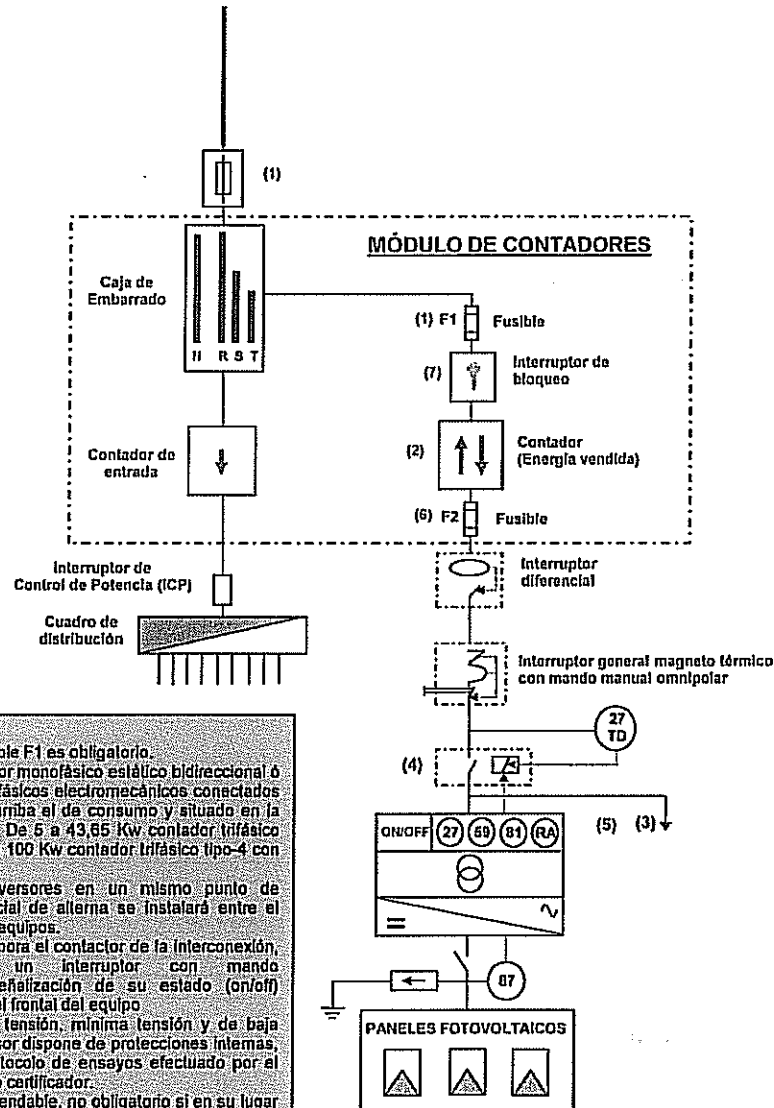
(1)

MÓDULO DE CONTADORES

Caja de Embarrado

II R S T

(1) F1 Fusible

(7) Interruptor de bloqueo

(2) Contador (Energía vendida)

(6) F2 Fusible

Contador de entrada

Interruptor de Control de Potencia (ICP)

Cuadro de distribución

Interruptor diferencial

Interruptor general magneto térmico con mando manual omnipolar

27 TD

(4)

(5) (3)

ON/OFF 27 59 81 RA

87

PANELES FOTOVOLTAICOS

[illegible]ble F1 es obligatorio.
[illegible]or monofásico estático bidireccional ó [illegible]fásicos electromecánicos conectados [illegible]rriba el de consumo y situado en la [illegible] De 5 a 43,65 Kw contador trifásico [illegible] 100 Kw contador trifásico tipo-4 con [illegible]
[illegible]versores en un mismo punto de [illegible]cial de alterna se instalará entre el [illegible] equipos.
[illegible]pora el contactor de la interconexión, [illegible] un interruptor con mando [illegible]eñalización de su estado (on/off) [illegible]l frontal del equipo
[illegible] tensión, mínima tensión y de baja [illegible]sor dispone de protecciones internas, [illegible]tocolo de ensayos efectuado por el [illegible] certificador.
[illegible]endable, no obligatorio si en su lugar